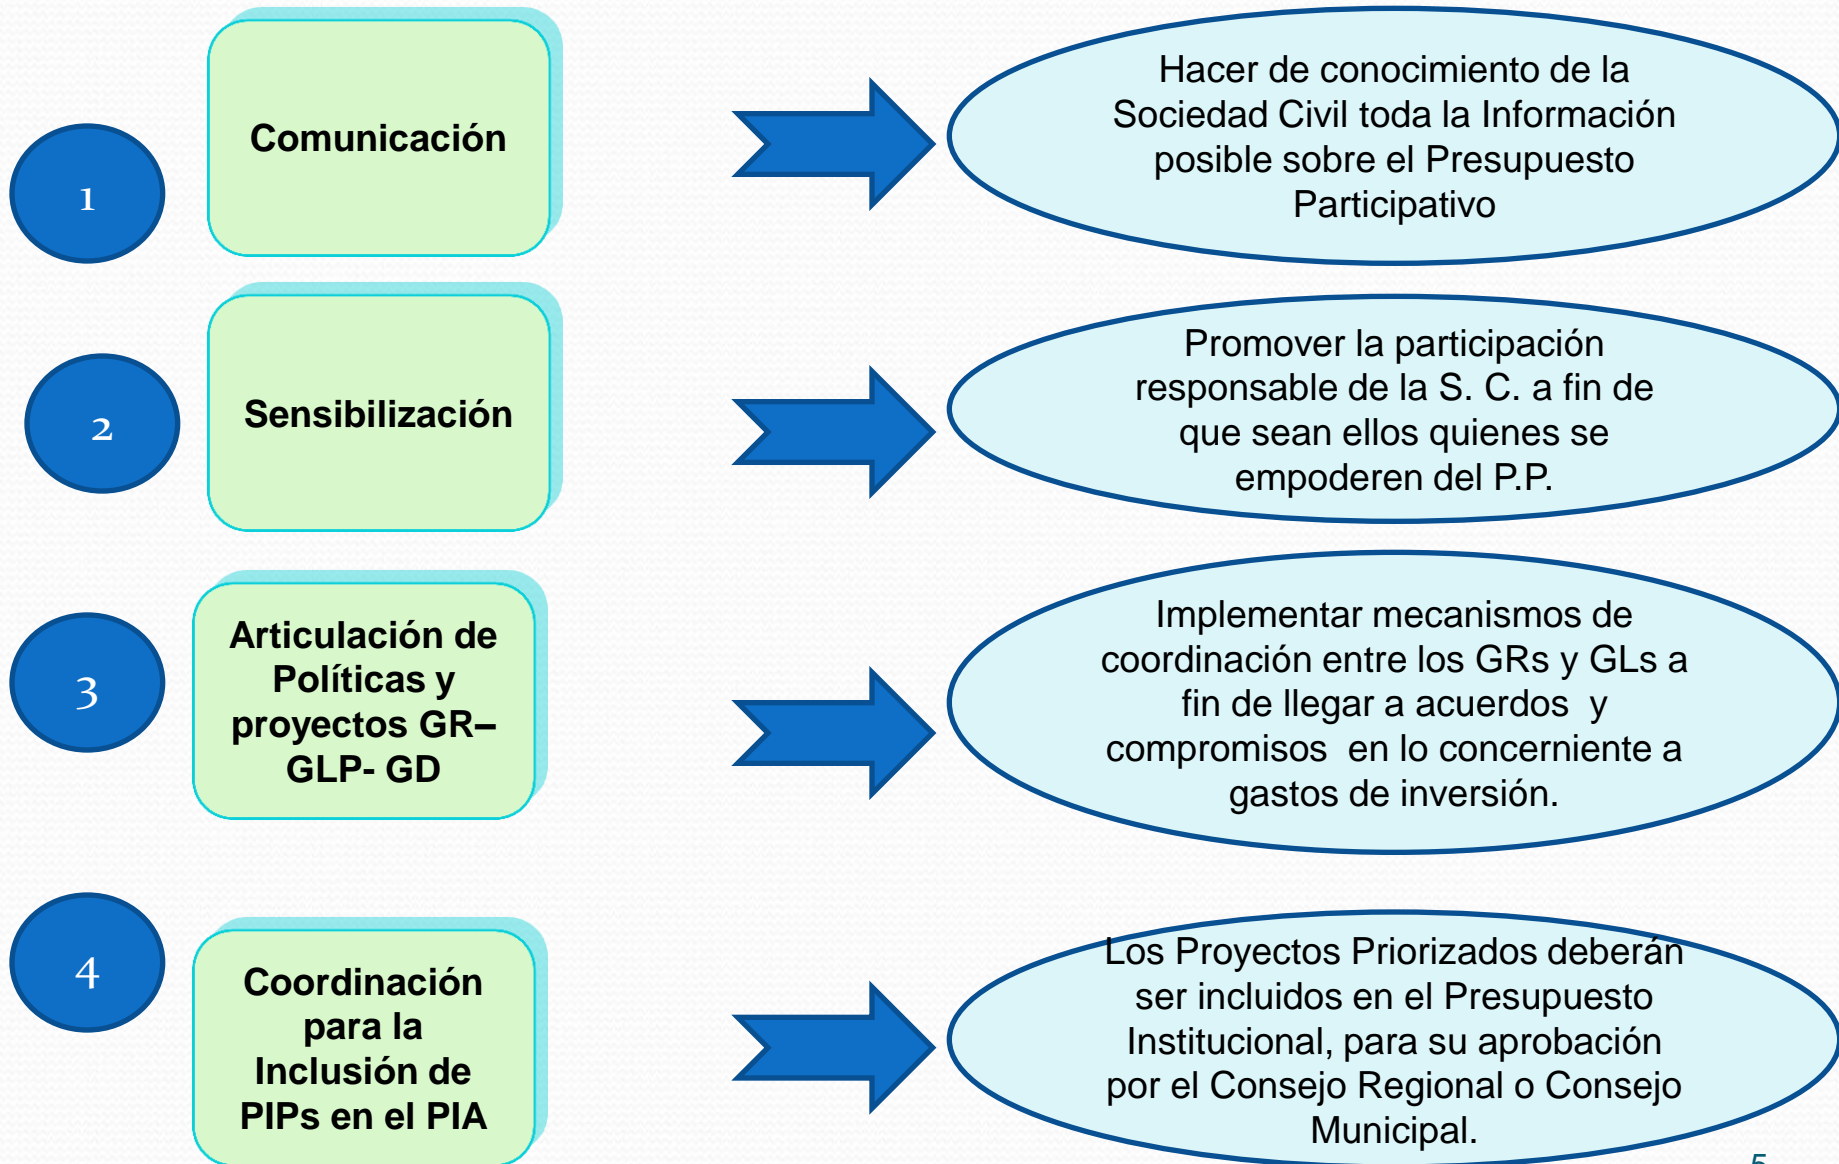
1

Comunicación

Hacer de conocimiento de la Sociedad Civil toda la Información posible sobre el Presupuesto Participativo

2

Sensibilización

Promover la participación responsable de la S. C. a fin de que sean ellos quienes se empoderen del P.P.

3

Articulación de Políticas y proyectos GR– GLP- GD

Implementar mecanismos de coordinación entre los GRs y GLs a fin de llegar a acuerdos y compromisos en lo concerniente a gastos de inversión.

4

Coordinación para la Inclusión de PIPs en el PIA

Los Proyectos Priorizados deberán ser incluidos en el Presupuesto Institucional, para su aprobación por el Consejo Regional o Consejo Municipal.

5